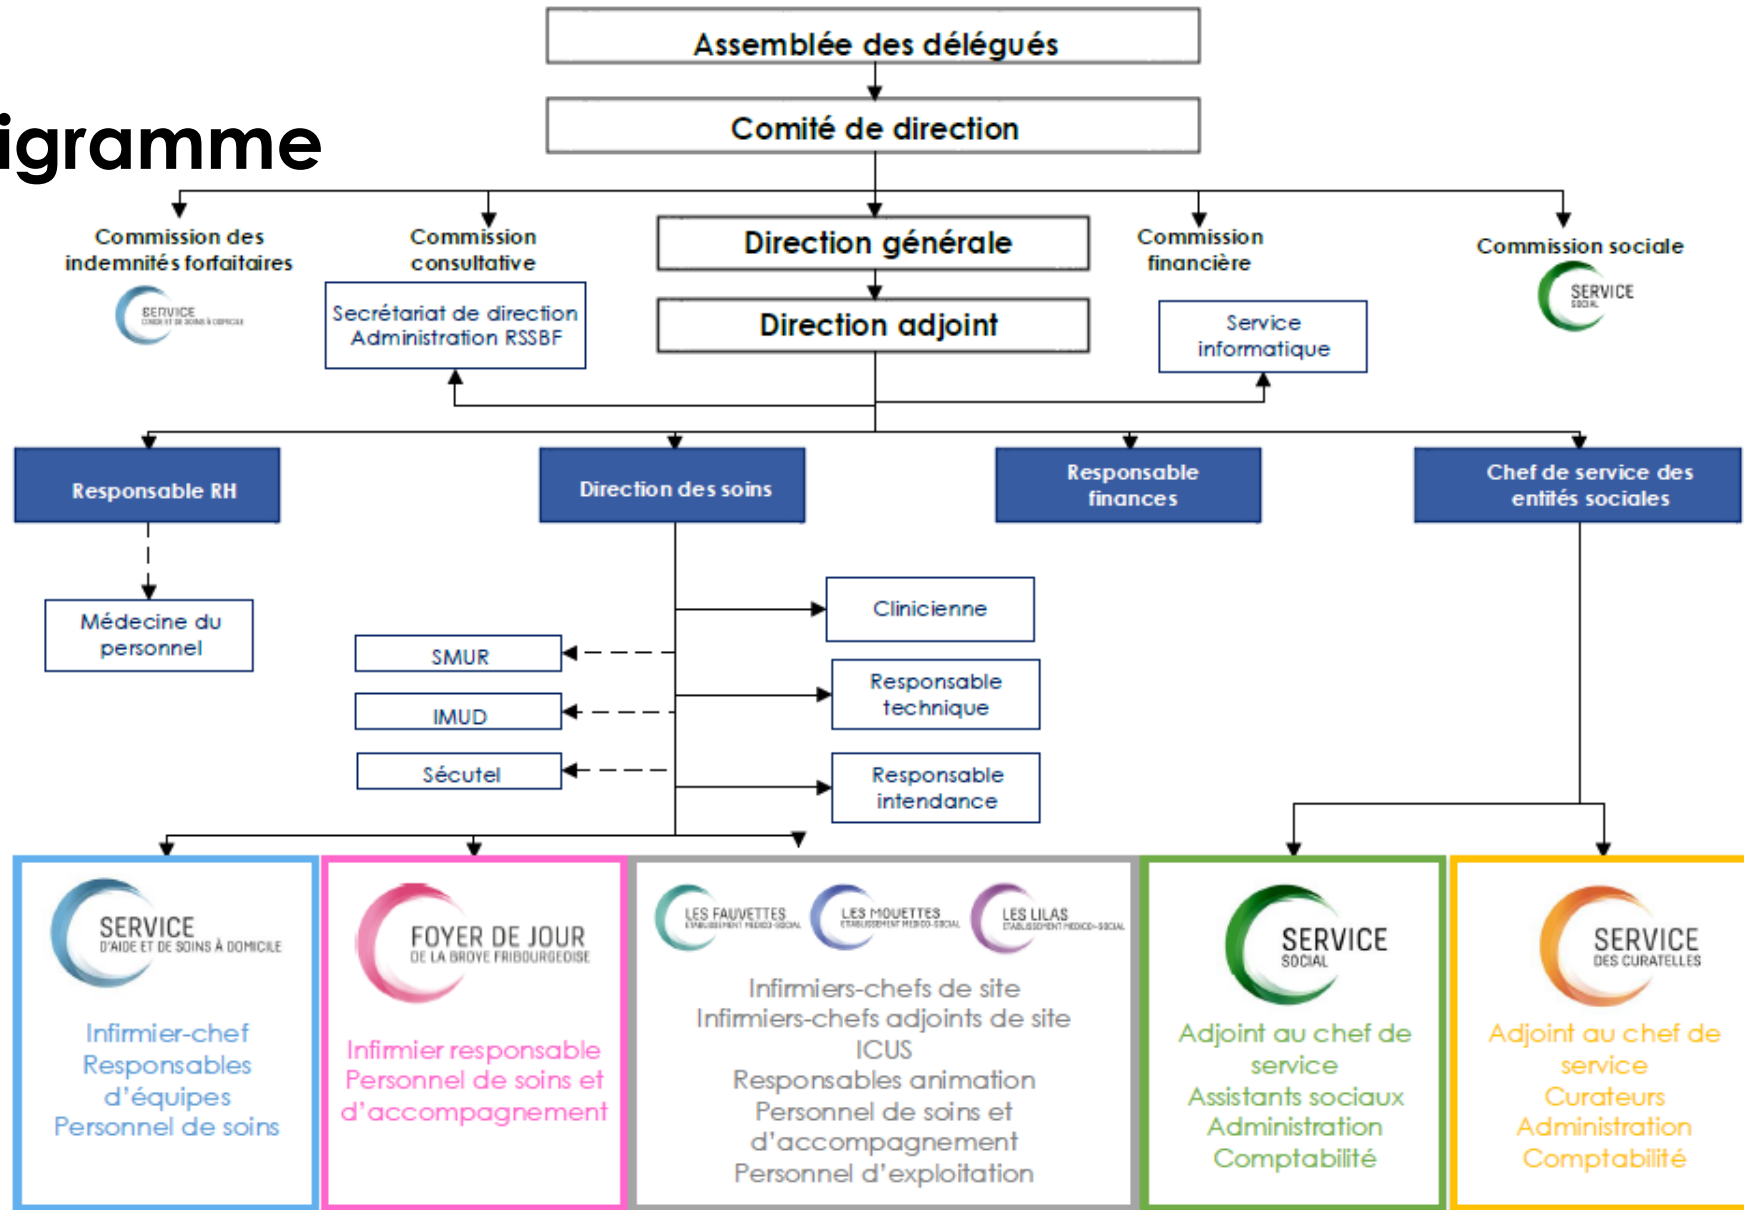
igramme

Assemblée des délégués

Comité de direction

Commission des indemnités forfaitaires

SERVICE

Commission consultative

Secrétariat de direction Administration RSSBF

Direction générale

Direction adjoint

Commission financière

Service informatique

Commission sociale

SERVICE SOCIAL

Responsable RH

Direction des soins

Responsable finances

Chef de service des entités sociales

Médecine du personnel

Clinicienne

SMUR

Responsable technique

IMUD

Sécutel

Responsable intendance

SERVICE D'AIDE ET DE SOINS À DOMICILE

Infirmier-chef
Responsables d'équipes
Personnel de soins

FOYER DE JOUR DE LA BROYE FRIBOURGEOISE

Infirmier responsable
Personnel de soins et d'accompagnement

LES FAUVETTES ÉTABLISSEMENT MÉDICO-SOCIAL

LES MOUETTES ÉTABLISSEMENT MÉDICO-SOCIAL

LES LILAS ÉTABLISSEMENT MÉDICO-SOCIAL

Infirmiers-chefs de site
Infirmiers-chefs adjoints de site
ICUS
Responsables animation
Personnel de soins et d'accompagnement
Personnel d'exploitation

SERVICE SOCIAL

Adjoint au chef de service
Assistants sociaux
Administration
Comptabilité

SERVICE DES CURATELLES

Adjoint au chef de service
Curateurs
Administration
Comptabilité